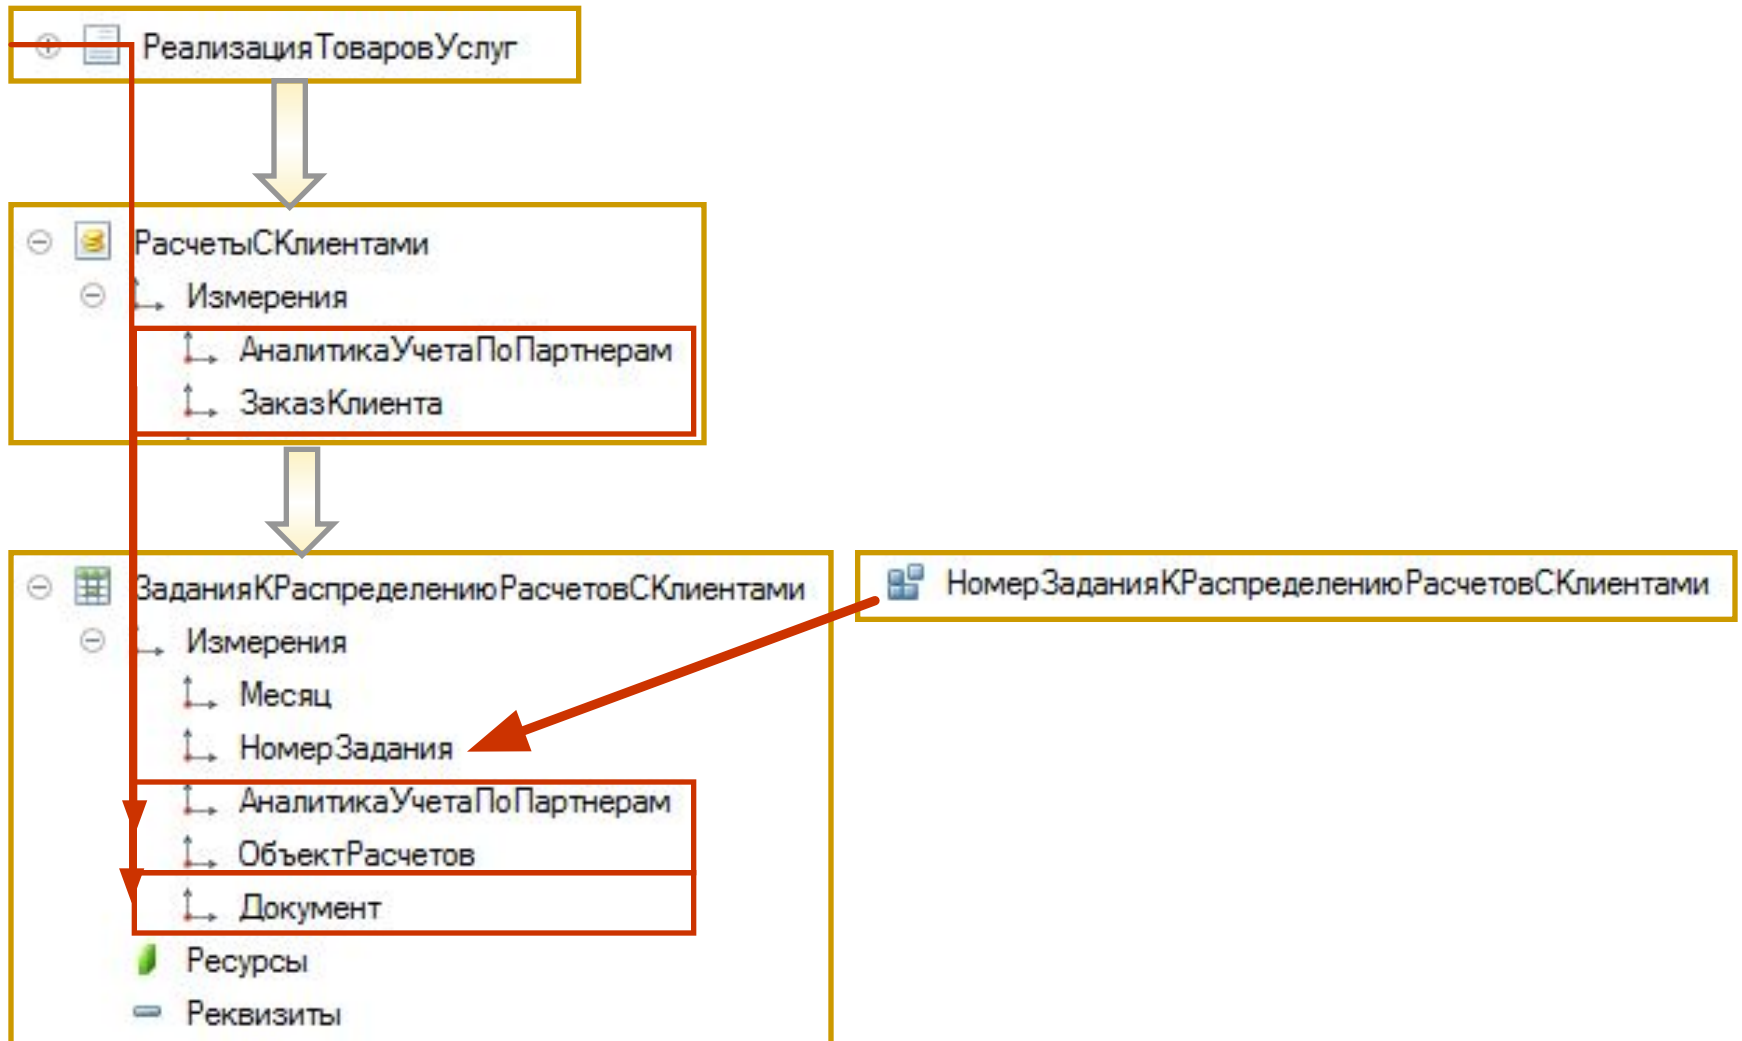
РеализацияТоваровУслуг

РасчетыСКлиентами
Измерения
АналитикаУчетаПоПартнерам
ЗаказКлиента

ЗаданияКРаспределениюРасчетовСКлиентами
Измерения
Месяц
НомерЗадания
АналитикаУчетаПоПартнерам
ОбъектРасчетов
Документ
Ресурсы
Реквизиты

НомерЗаданияКРаспределениюРасчетовСКлиентами